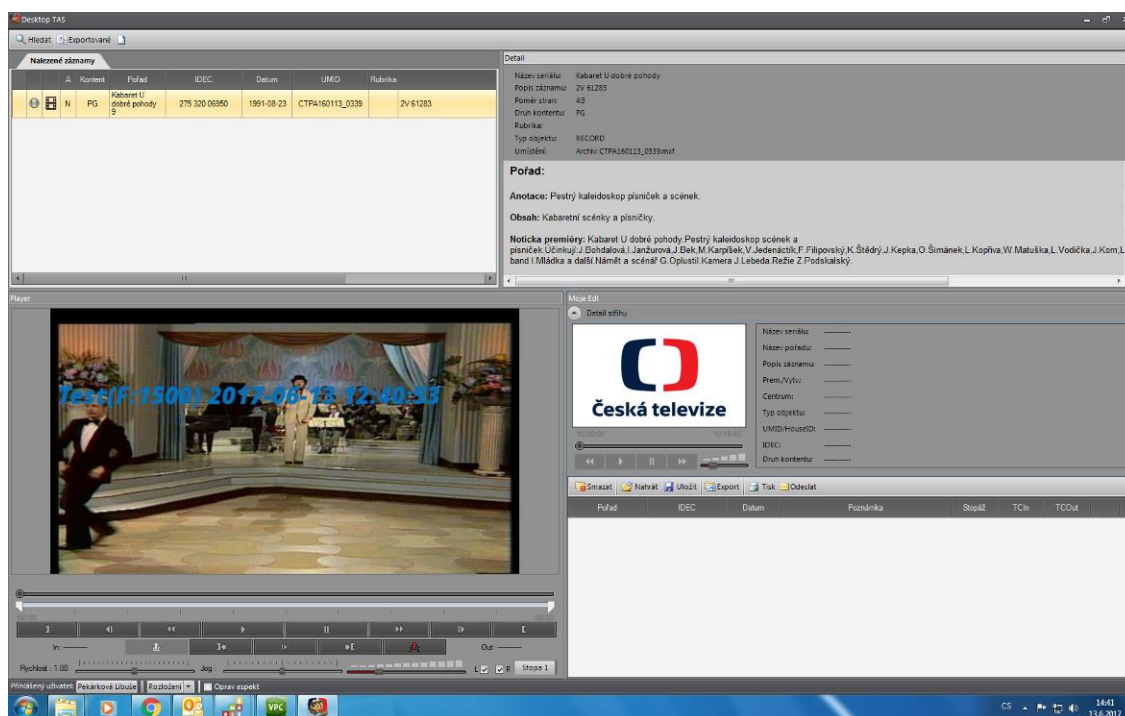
Desktop TAS

Hledat Exportované

Nalezené záznamy

| | | A | Kontent | Pořad | IDEC | Datum | UMID | Rubrika |
|---|---|---|---|---|---|---|---|---|
| | | N | PG | Kabaret U dobré pohody 9 | 275 320 06950 | 1991-08-23 | CTPA160113_0339 | 2V 61283 |

Detail

Název seriálu: Kabaret U dobré pohody
Popis záznamu: 2V 61283
Poměr stran: 4:3
Druh kontentu: PG
Rubrika:
Typ objektu: RECORD
Umístění: Archiv: CTPA160113_0339.mxf

Pořad:

Anotace: Pestrý kaleidoskop písniček a scének.

Obsah: Kabaretní scénky a písničky.

Noticka premiéry: Kabaret U dobré pohody.Pestrý kaleidoskop scének a písniček.Účinkují:J.Bohdalová,I.Janžurová,J.Bek,M.Karpíšek,V.Jedenáctík,F.Filipovský,K.Štědrý,J.Kepka,O.Šimánek,L.Kopřiva,W.Matuška,L.Vodička,J.Korn,L band I.Mládka a další.Námět a scénář G.Oplustil.Kamera J.Lebeda.Režie Z.Podskalský.

Player

Test(F:1500) 2017-06-13 12:40:53

In: ——— Out: ———

Rychlost : 1.00 Jog : L R Stopa 1

Moje Edl

Detail střihu

Česká televize

Název seriálu: ---------
Název pořadu: ---------
Popis záznamu: ---------
Prem./Vytv.: ---------
Centrum: ---------
Typ objektu: ---------
UMID/HouseID: ---------
IDEC: ---------
Druh kontentu: ---------

Smazat Nahrát Uložit Export Tisk Odeslat

| Pořad | IDEC | Datum | Poznámka | Stopáž | TCIn | TCOut |
|---|---|---|---|---|---|---|

Přihlášený uživatel: Pekárková Libuše Rozložení Oprav aspekt

CS 14:41 13.6.2017